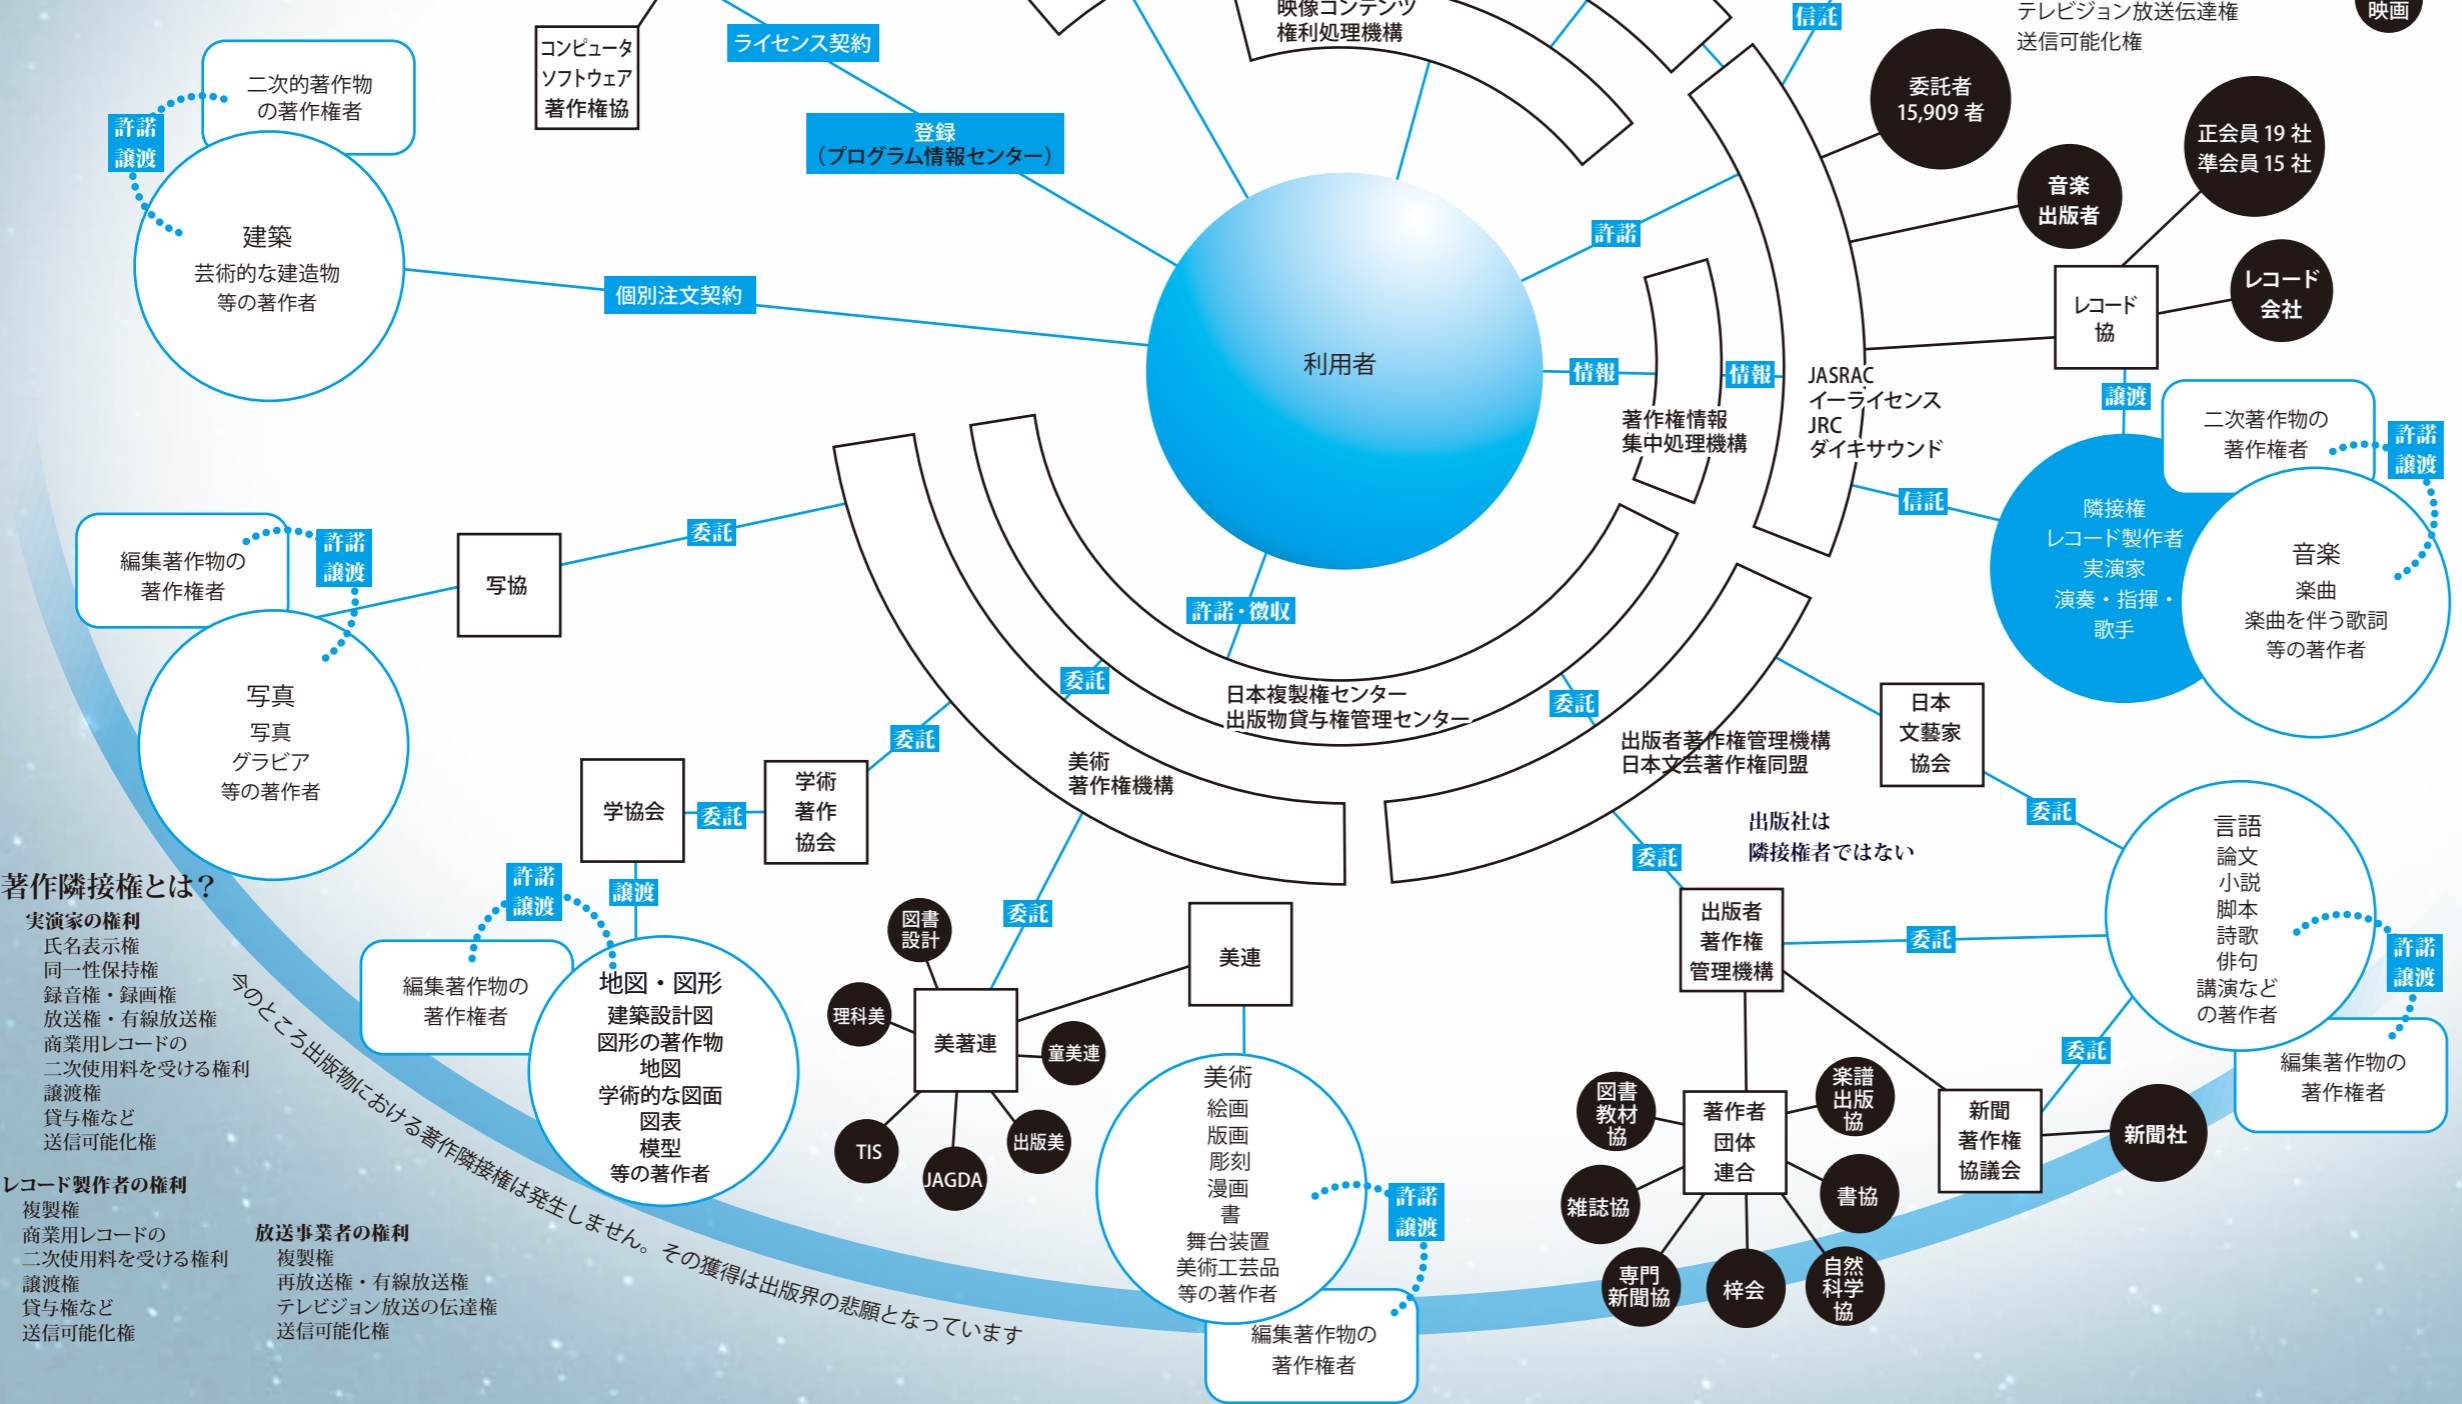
映像コンテンツ
権利処理機構

テレビジョン放送伝達権
送信可能化権

映画

信託

コンピュータ
ソフトウェア
著作権協

ライセンス契約

登録
（プログラム情報センター）

二次的著作物
の著作権者

許諾
譲渡

建築
芸術的な建造物
等の著作者

個別注文契約

委託者
15,909 者

正会員 19 社
準会員 15 社

音楽
出版者

レコード
会社

レコード
協

許諾

利用者

情報

情報

著作権情報
集中処理機構

JASRAC
イーライセンス
JRC
ダイキサウンド

譲渡

二次著作物の
著作権者

許諾
譲渡

信託

隣接権
レコード製作者
実演家
演奏・指揮・
歌手

音楽
楽曲
楽曲を伴う歌詞
等の著作者

編集著作物の
著作権者

許諾
譲渡

写協

委託

写真
写真
グラビア
等の著作者

許諾・徴収

委託

日本複製権センター
出版物貸与権管理センター

委託

出版者著作権管理機構
日本文芸著作権同盟

日本
文藝家
協会

委託

委託

学術
著作
協会

学協会

委託

美術
著作権機構

出版社は
隣接権者ではない

委託

言語
論文
小説
脚本
詩歌
俳句
講演など
の著作者

著作隣接権とは？
実演家の権利
氏名表示権
同一性保持権
録音権・録画権
放送権・有線放送権
商業用レコードの
二次使用料を受ける権利
譲渡権
貸与権など
送信可能化権

許諾
譲渡

譲渡

編集著作物の
著作権者

地図・図形
建築設計図
図形の著作物
地図
学術的な図面
図表
模型
等の著作者

図書
設計

委託

美連

出版者
著作権
管理機構

委託

許諾
譲渡

理科美

美著連

童美連

TIS

JAGDA

出版美

美術
絵画
版画
彫刻
漫画
書
舞台装置
美術工芸品
等の著作者

許諾
譲渡

図書
教材
協

著作者
団体
連合

楽譜
出版
協

新聞
著作権
協議会

新聞社

委託

編集著作物の
著作権者

雑誌協

書協

専門
新聞協

梓会

自然
科学
協

レコード製作者の権利
複製権
商業用レコードの
二次使用料を受ける権利
譲渡権
貸与権など
送信可能化権

放送事業者の権利
複製権
再放送権・有線放送権
テレビジョン放送の伝達権
送信可能化権

今のところ出版物における著作隣接権は発生しません。その獲得は出版界の悲願となっています

編集著作物の
著作権者